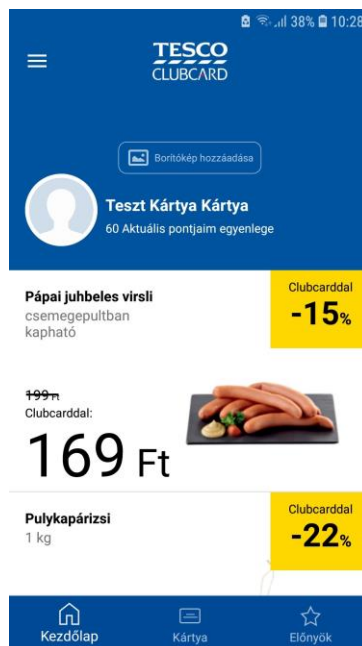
38% 10:28

TESCO
CLUBCARD

Borítókép hozzáadása

Teszt Kártya Kártya
60 Aktuális pontjaim egyenlege

Pápai juhbeles virsli
csemegepultban kapható

Clubcarddal
-15%

~~199 Ft~~
Clubcarddal:
169 Ft

Pulykapárizsi
1 kg

Clubcarddal
-22%

Kezdőlap
Kártya
Előnyök